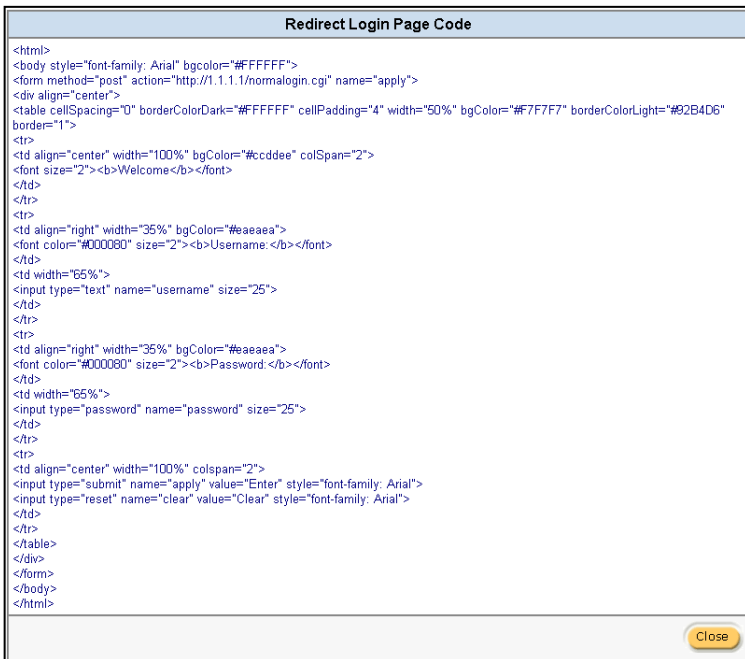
Redirect Login Page Code

<html>
<body style="font-family: Arial" bgcolor="#FFFFFF">
<form method="post" action="http://1.1.1.1/normalogin.cgi" name="apply">
<div align="center">
<table cellSpacing="0" borderColorDark="#FFFFFF" cellPadding="4" width="50%" bgColor="#F7F7F7" borderColorLight="#92B4D6" border="1">
<tr>
<td align="center" width="100%" bgColor="#ccddee" colSpan="2">
<font size="2"><b>Welcome</b></font>
</td>
</tr>
<tr>
<td align="right" width="35%" bgColor="#eaeaea">
<font color="#000080" size="2"><b>Username:</b></font>
</td>
<td width="65%">
<input type="text" name="username" size="25">
</td>
</tr>
<tr>
<td align="right" width="35%" bgColor="#eaeaea">
<font color="#000080" size="2"><b>Password:</b></font>
</td>
<td width="65%">
<input type="password" name="password" size="25">
</td>
</tr>
<tr>
<td align="center" width="100%" colspan="2">
<input type="submit" name="apply" value="Enter" style="font-family: Arial">
<input type="reset" name="clear" value="Clear" style="font-family: Arial">
</td>
</tr>
</table>
</div>
</form>
</body>
</html>

Close